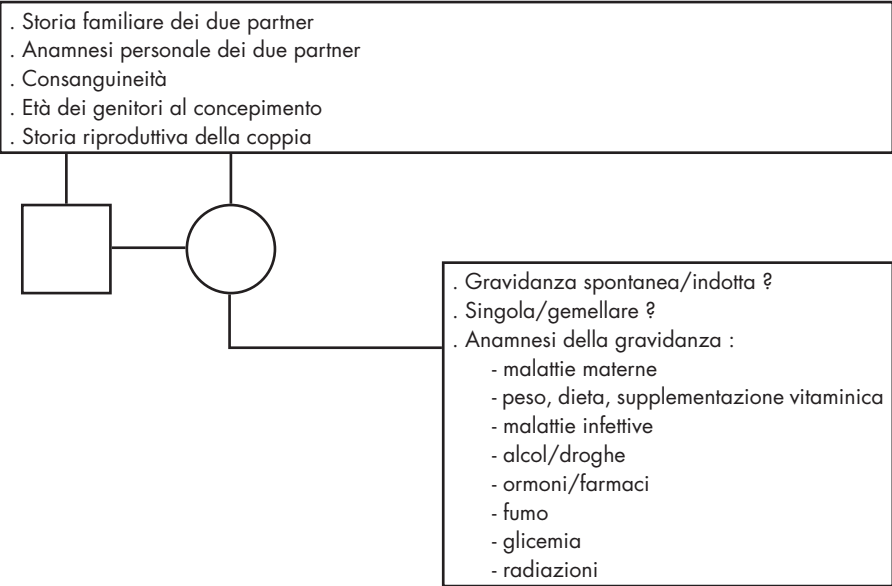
. Storia familiare dei due partner
. Anamnesi personale dei due partner
. Consanguineità
. Età dei genitori al concepimento
. Storia riproduttiva della coppia

. Gravidanza spontanea/indotta ?
. Singola/gemellare ?
. Anamnesi della gravidanza :
- malattie materne
- peso, dieta, supplementazione vitaminica
- malattie infettive
- alcol/droghe
- ormoni/farmaci
- fumo
- glicemia
- radiazioni